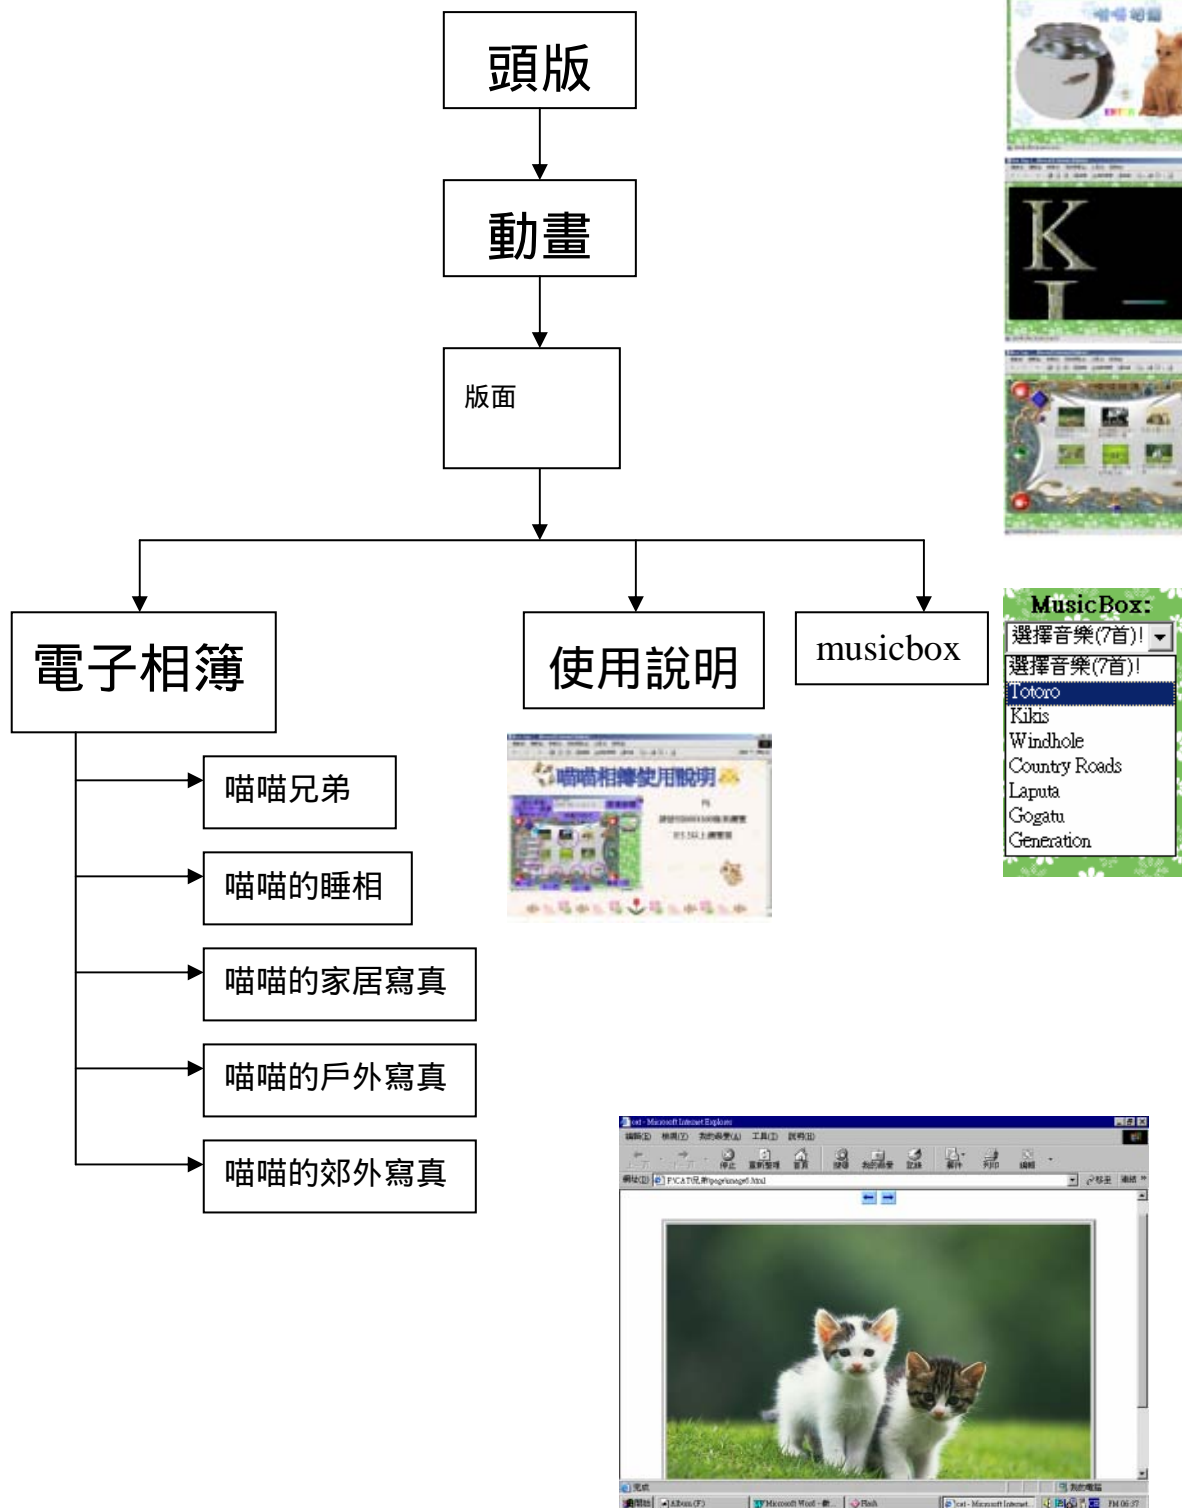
頭版

動畫

版面

電子相簿

使用說明

musicbox

MusicBox:

選擇音樂(7首)!

選擇音樂(7首)!
Totoro
Kikis
Windhole
Country Roads
Laputa
Gogatu
Generation

喵喵兄弟

喵喵的睡相

喵喵的家居寫真

喵喵的戶外寫真

喵喵的郊外寫真

喵喵相簿使用說明

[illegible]